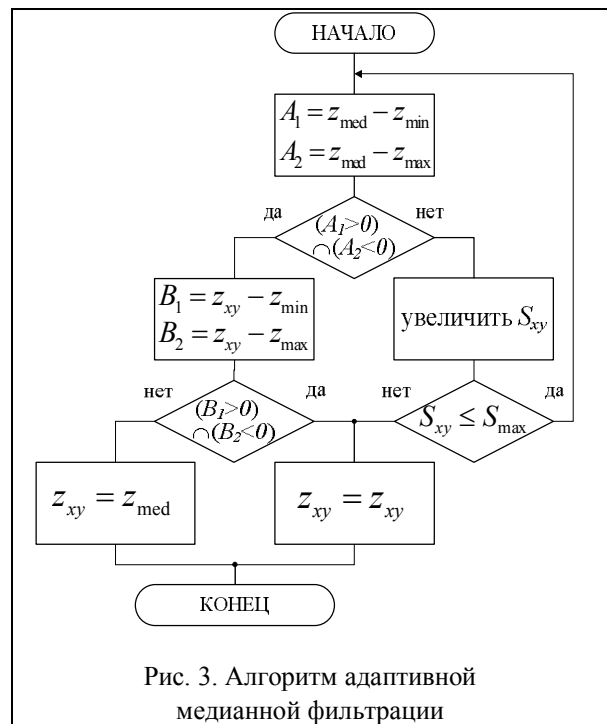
НАЧАЛО

$A_1 = z_{med} - z_{min}$
$A_2 = z_{med} - z_{max}$

да

$(A_1>0)$
$\cap(A_2<0)$

нет

$B_1 = z_{xy} - z_{min}$
$B_2 = z_{xy} - z_{max}$

увеличить $S_{xy}$

нет

$(B_1>0)$
$\cap(B_2<0)$

да

нет

$S_{xy} \leq S_{max}$

да

$z_{xy} = z_{med}$

$z_{xy} = z_{xy}$

КОНЕЦ

Рис. 3. Алгоритм адаптивной медианной фильтрации